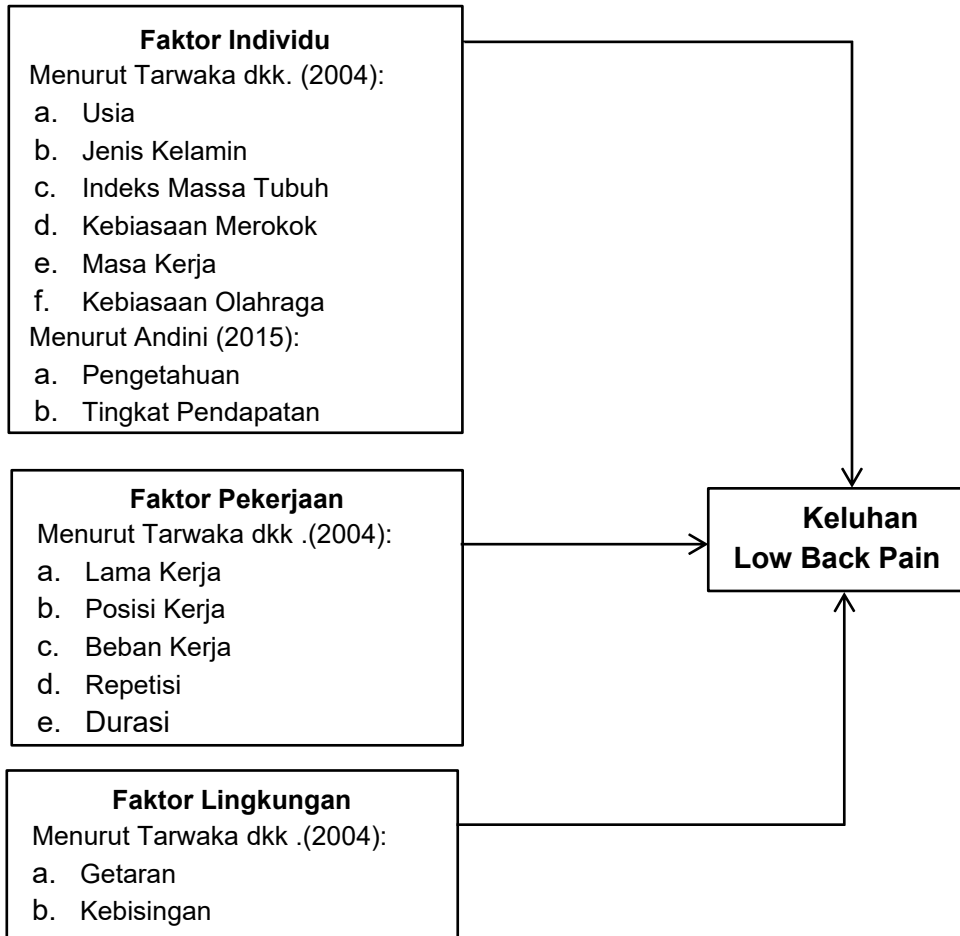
**Faktor Individu**
Menurut Tarwaka dkk. (2004):
a. Usia
b. Jenis Kelamin
c. Indeks Massa Tubuh
d. Kebiasaan Merokok
e. Masa Kerja
f. Kebiasaan Olahraga
Menurut Andini (2015):
a. Pengetahuan
b. Tingkat Pendapatan

**Faktor Pekerjaan**
Menurut Tarwaka dkk .(2004):
a. Lama Kerja
b. Posisi Kerja
c. Beban Kerja
d. Repetisi
e. Durasi

**Faktor Lingkungan**
Menurut Tarwaka dkk .(2004):
a. Getaran
b. Kebisingan

**Keluhan Low Back Pain**